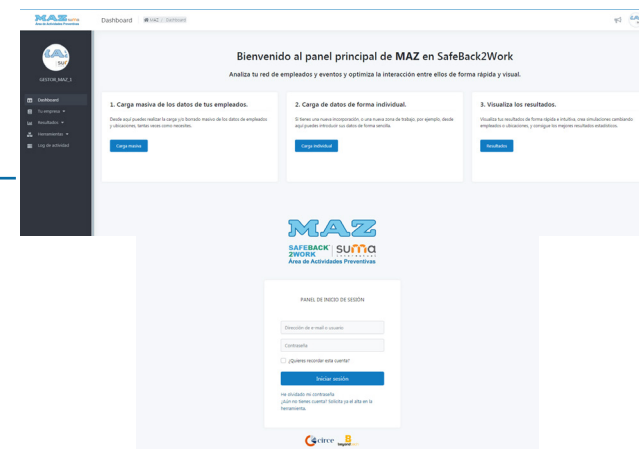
MAZ

Dashboard | MAZ / Dashboard

GESTOR_MAZ_5

Dashboard
Ecategorias
Resultados
Herramientas
Log de actividad

Bienvenido al panel principal de MAZ en SafeBack2Work

Analiza tu red de empleados y eventos y optimiza la interacción entre ellos de forma rápida y visual.

1. Carga masiva de los datos de tus empleados.

Desde aquí puedes realizar la carga y/o borrado masivo de los datos de empleados y ubicaciones, tantas veces como necesites.

Carga masiva

2. Carga de datos de forma individual.

Si tienes una nueva incorporación, o una nueva zona de trabajo, por ejemplo, desde aquí puedes introducir sus datos de forma sencilla.

Carga individual

3. Visualiza los resultados.

Visualiza tus resultados de forma rápida e intuitiva, crea simulaciones cambiando empleados o ubicaciones, y consigue los mejores resultados estadísticos.

Resultados

MAZ

SAFEBACK 2WORK | suma
Área de Actividades Preventivas

PANEL DE INICIO DE SESIÓN

Dirección de e-mail o usuario

Contraseña

¿Quieres recordar esta cuenta?

Iniciar sesión

He olvidado mi contraseña
¿Aún no tienes cuenta? Solicita ya el alta en la herramienta.

circe